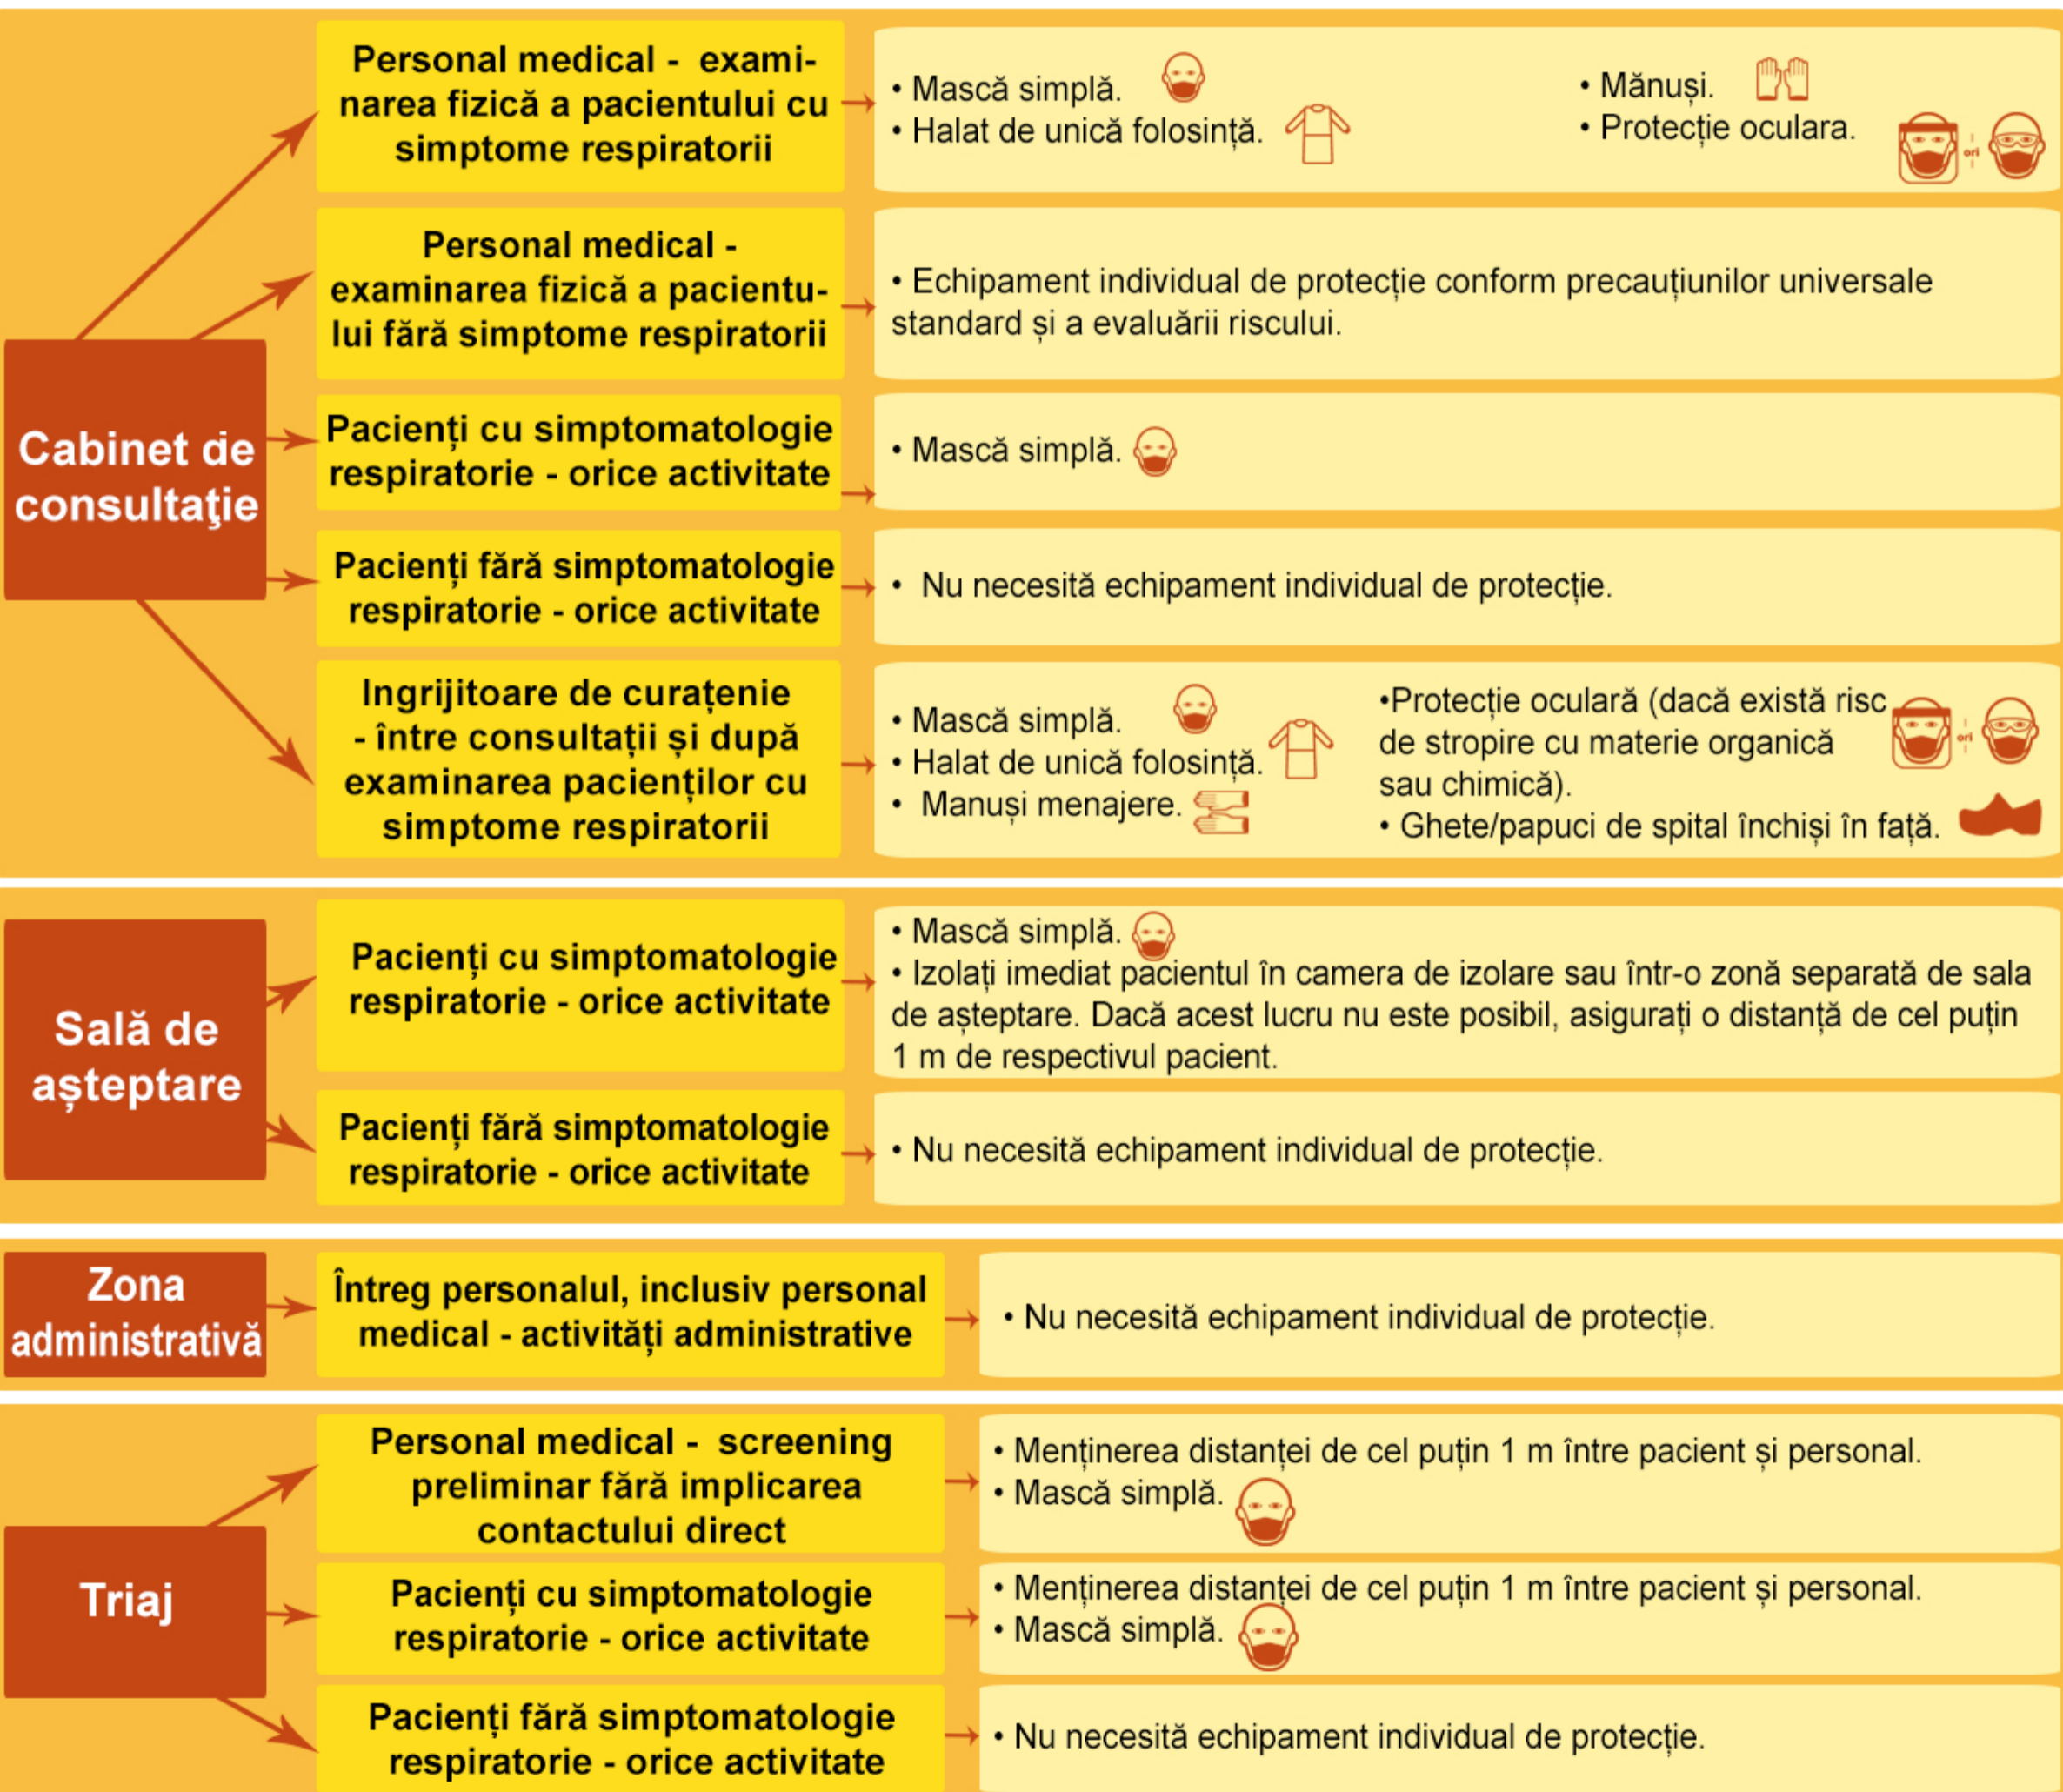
Cabinet de consultaţie

Personal medical - examinarea fizică a pacientului cu simptome respiratorii

• Mască simplă.
• Halat de unică folosință.

• Mănuși.
• Protecție oculara.

ori

Personal medical - examinarea fizică a pacientului fără simptome respiratorii

• Echipament individual de protecție conform precauțiunilor universale standard și a evaluării riscului.

Pacienți cu simptomatologie respiratorie - orice activitate

• Mască simplă.

Pacienți fără simptomatologie respiratorie - orice activitate

• Nu necesită echipament individual de protecție.

Ingrijitoare de curațenie - între consultații și după examinarea pacienților cu simptome respiratorii

• Mască simplă.
• Halat de unică folosință.
• Manuși menajere.

•Protecție oculară (dacă există risc de stropire cu materie organică sau chimică).
• Ghete/papuci de spital închiși în față.

ori

Sală de așteptare

Pacienți cu simptomatologie respiratorie - orice activitate

• Mască simplă.
• Izolați imediat pacientul în camera de izolare sau într-o zonă separată de sala de așteptare. Dacă acest lucru nu este posibil, asigurați o distanță de cel puțin 1 m de respectivul pacient.

Pacienți fără simptomatologie respiratorie - orice activitate

• Nu necesită echipament individual de protecție.

Zona administrativă

Întreg personalul, inclusiv personal medical - activități administrative

• Nu necesită echipament individual de protecție.

Triaj

Personal medical - screening preliminar fără implicarea contactului direct

• Menținerea distanței de cel puțin 1 m între pacient și personal.
• Mască simplă.

Pacienți cu simptomatologie respiratorie - orice activitate

• Menținerea distanței de cel puțin 1 m între pacient și personal.
• Mască simplă.

Pacienți fără simptomatologie respiratorie - orice activitate

• Nu necesită echipament individual de protecție.